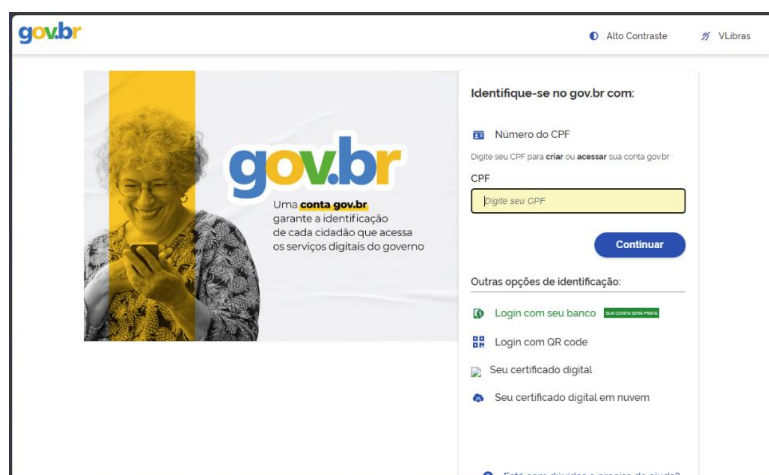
gov.br

Alto Contraste

VLibras

gov.br

Uma conta gov.br garante a identificação de cada cidadão que acessa os serviços digitais do governo

Identifique-se no gov.br com:

Número do CPF

Digite seu CPF para criar ou acessar sua conta gov.br

CPF

Digite seu CPF

Continuar

Outras opções de identificação:

Login com seu banco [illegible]

Login com QR code

Seu certificado digital

Seu certificado digital em nuvem

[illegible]